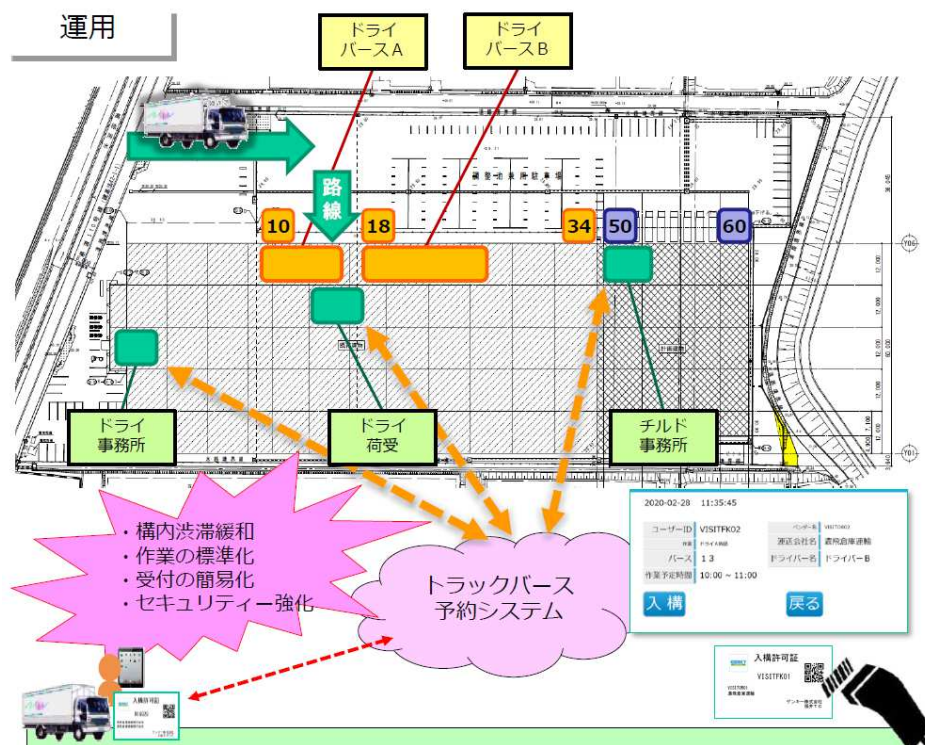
運用

ドライ バースA

ドライ バースB

路線

10

18

34

50

60

ドライ 事務所

ドライ 荷受

チルド 事務所

・構内渋滞緩和
・作業の標準化
・受付の簡易化
・セキュリティー強化

トラックバース 予約システム

2020-02-28 11:35:45

| ユーザーID | VISITFK02 | ベンダー名 | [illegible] |
|---|---|---|---|
| 作業 | ドライ荷受 | 運送会社名 | 農飛倉庫運輸 |
| バース | 13 | ドライバー名 | ドライバーB |
| 作業予定時間 | 10:00 ~ 11:00 | | |

入構

戻る

入構許可証

VISITFK01

入構許可証